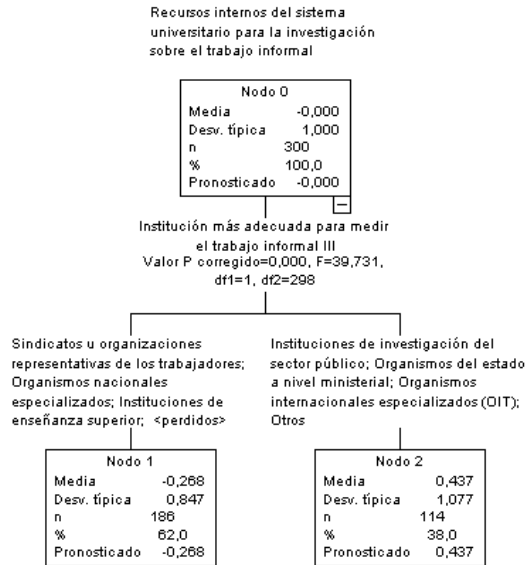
Recursos internos del sistema universitario para la investigación sobre el trabajo informal

| Nodo 0 | |
|---|---|
| Media | -0,000 |
| Desv. típica | 1,000 |
| n | 300 |
| % | 100,0 |
| Pronosticado | -0,000 |

−

Institución más adecuada para medir el trabajo informal III
Valor P corregido=0,000, F=39,731, df1=1, df2=298

Sindicatos u organizaciones representativas de los trabajadores; Organismos nacionales especializados; Instituciones de enseñanza superior; <perdidos>

| Nodo 1 | |
|---|---|
| Media | -0,268 |
| Desv. típica | 0,847 |
| n | 186 |
| % | 62,0 |
| Pronosticado | -0,268 |

Instituciones de investigación del sector público; Organismos del estado a nivel ministerial; Organismos internacionales especializados (OIT); Otros

| Nodo 2 | |
|---|---|
| Media | 0,437 |
| Desv. típica | 1,077 |
| n | 114 |
| % | 38,0 |
| Pronosticado | 0,437 |